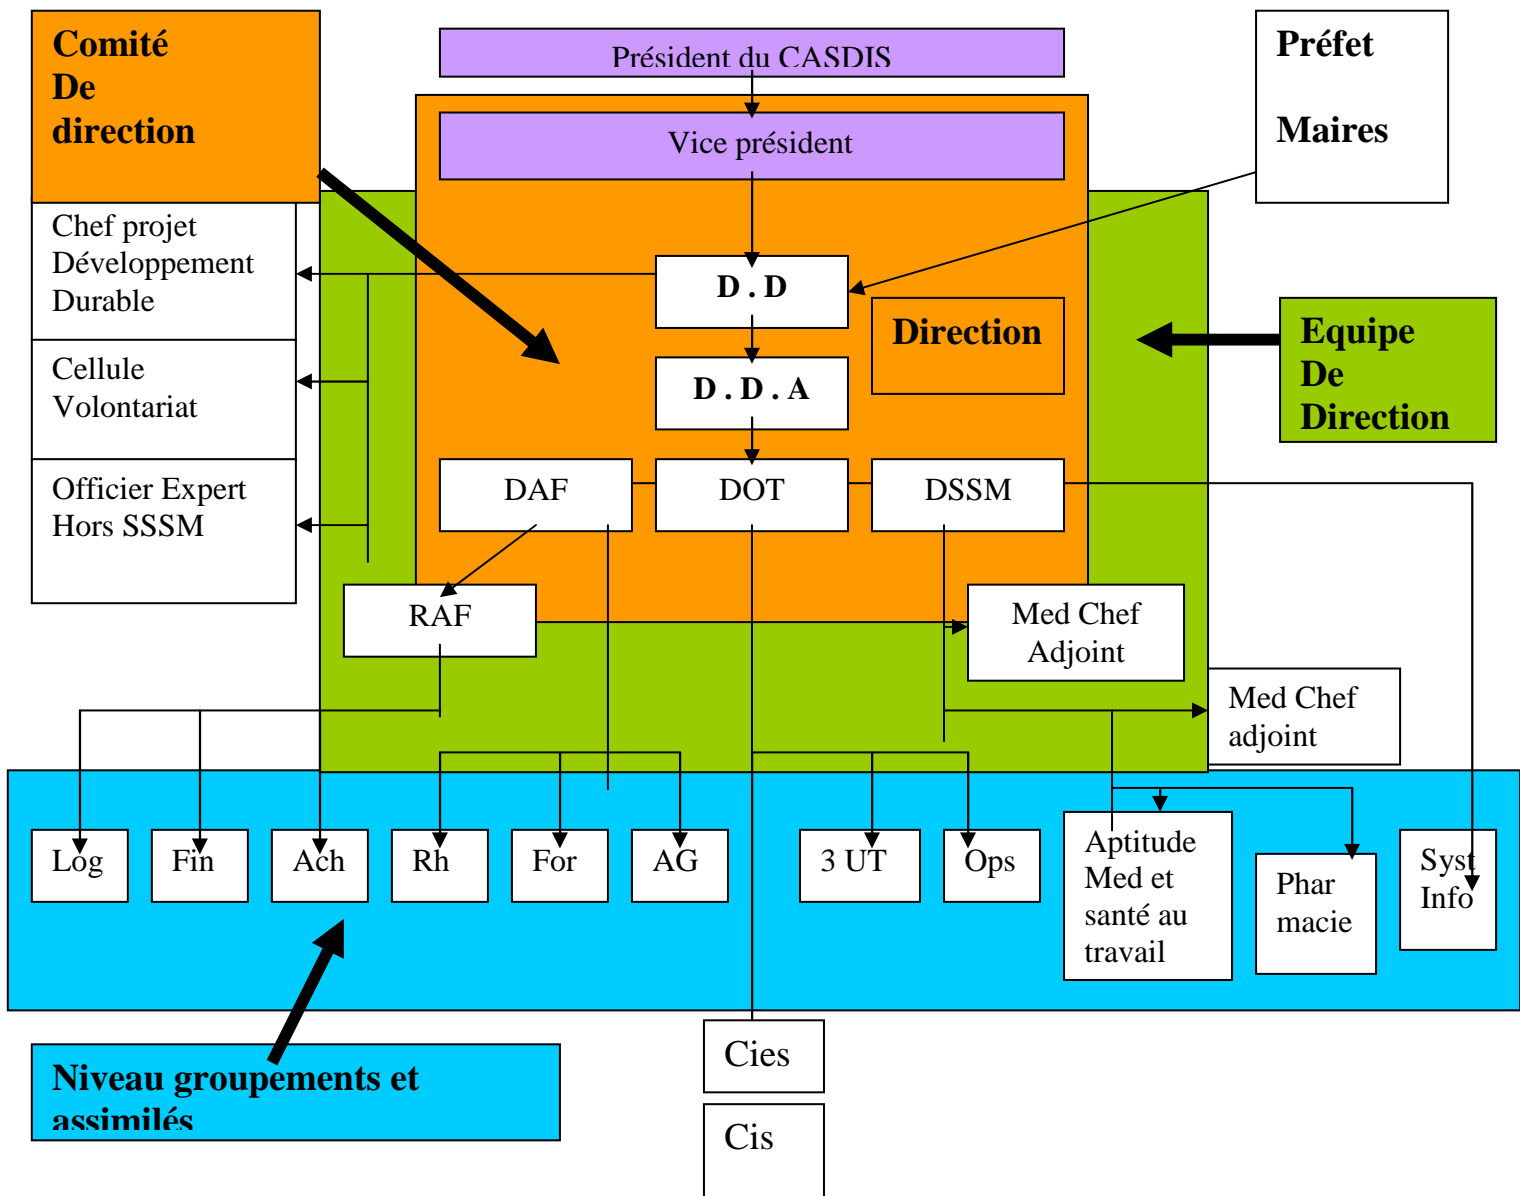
Comité De direction

Président du CASDIS

Préfet

Maires

Vice président

Chef projet Développement Durable

D . D

Direction

Cellule Volontariat

D . D . A

Equipe De Direction

Officier Expert Hors SSSM

DAF

DOT

DSSM

RAF

Med Chef Adjoint

Med Chef adjoint

Log

Fin

Ach

Rh

For

AG

3 UT

Ops

Aptitude Med et santé au travail

Phar macie

Syst Info

Niveau groupements et assimilés

Cies

Cis